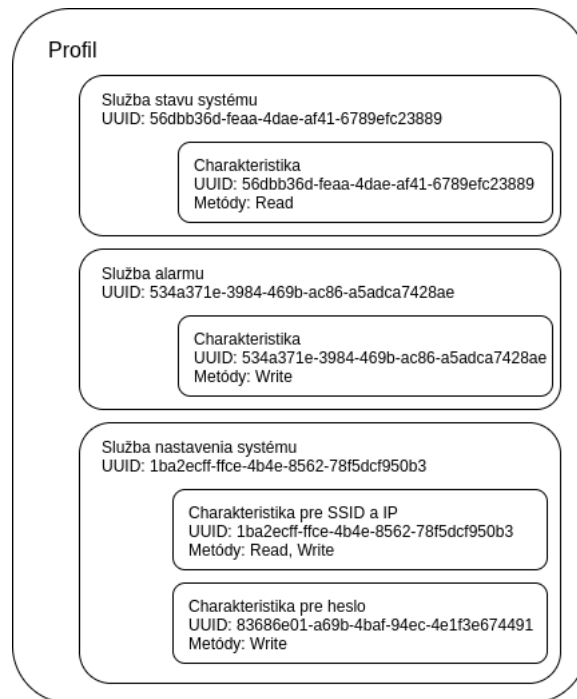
Profil

Služba stavu systému
UUID: 56dbb36d-feaa-4dae-af41-6789efc23889

Charakteristika
UUID: 56dbb36d-feaa-4dae-af41-6789efc23889
Metódy: Read

Služba alarmu
UUID: 534a371e-3984-469b-ac86-a5adca7428ae

Charakteristika
UUID: 534a371e-3984-469b-ac86-a5adca7428ae
Metódy: Write

Služba nastavenia systému
UUID: 1ba2ecff-ffce-4b4e-8562-78f5dcf950b3

Charakteristika pre SSID a IP
UUID: 1ba2ecff-ffce-4b4e-8562-78f5dcf950b3
Metódy: Read, Write

Charakteristika pre heslo
UUID: 83686e01-a69b-4baf-94ec-4e1f3e674491
Metódy: Write